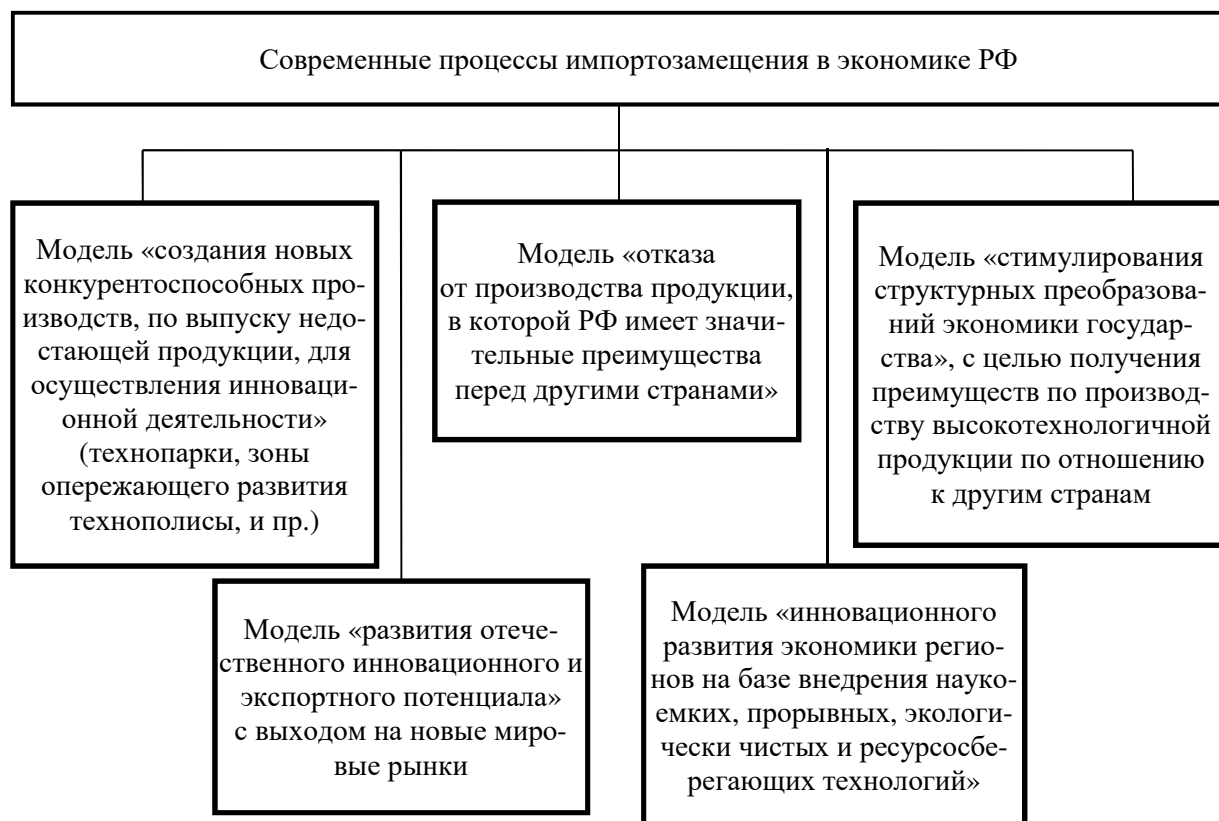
Современные процессы импортозамещения в экономике РФ

Модель «создания новых конкурентоспособных производств, по выпуску недостающей продукции, для осуществления инновационной деятельности» (технопарки, зоны опережающего развития технополисы, и пр.)

Модель «отказа от производства продукции, в которой РФ имеет значительные преимущества перед другими странами»

Модель «стимулирования структурных преобразований экономики государства», с целью получения преимуществ по производству высокотехнологичной продукции по отношению к другим странам

Модель «развития отечественного инновационного и экспортного потенциала» с выходом на новые мировые рынки

Модель «инновационного развития экономики регионов на базе внедрения наукоемких, прорывных, экологически чистых и ресурсосберегающих технологий»